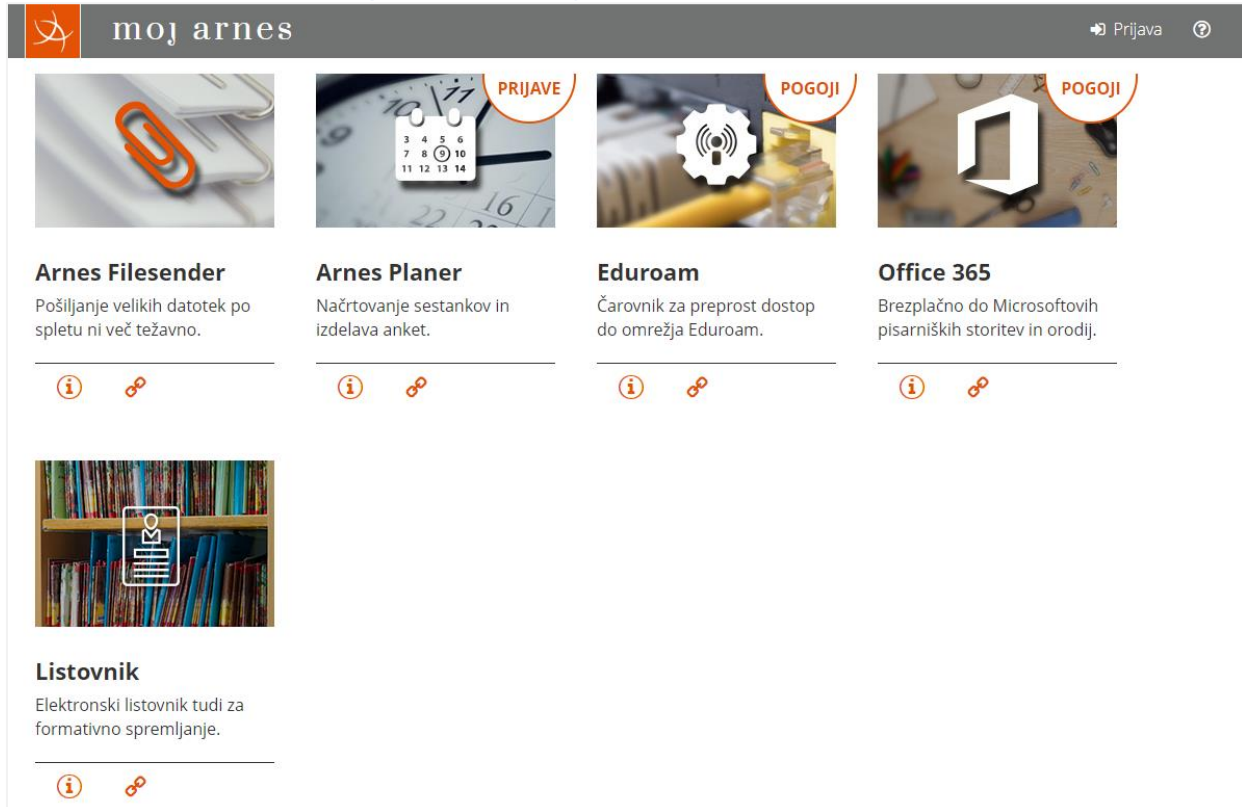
moj arnes

Prijava

PRIJAVE

POGOJI

POGOJI

Arnes Filesender
Pošiljanje velikih datotek po spletu ni več težavno.

Arnes Planer
Načrtovanje sestankov in izdelava anket.

3 4 5 6
7 8 9 10
11 12 13 14

Eduroam
Čarovnik za preprost dostop do omrežja Eduroam.

Office 365
Brezplačno do Microsoftovih pisarniških storitev in orodij.

Listovnik
Elektronski listovnik tudi za formativno spremljanje.